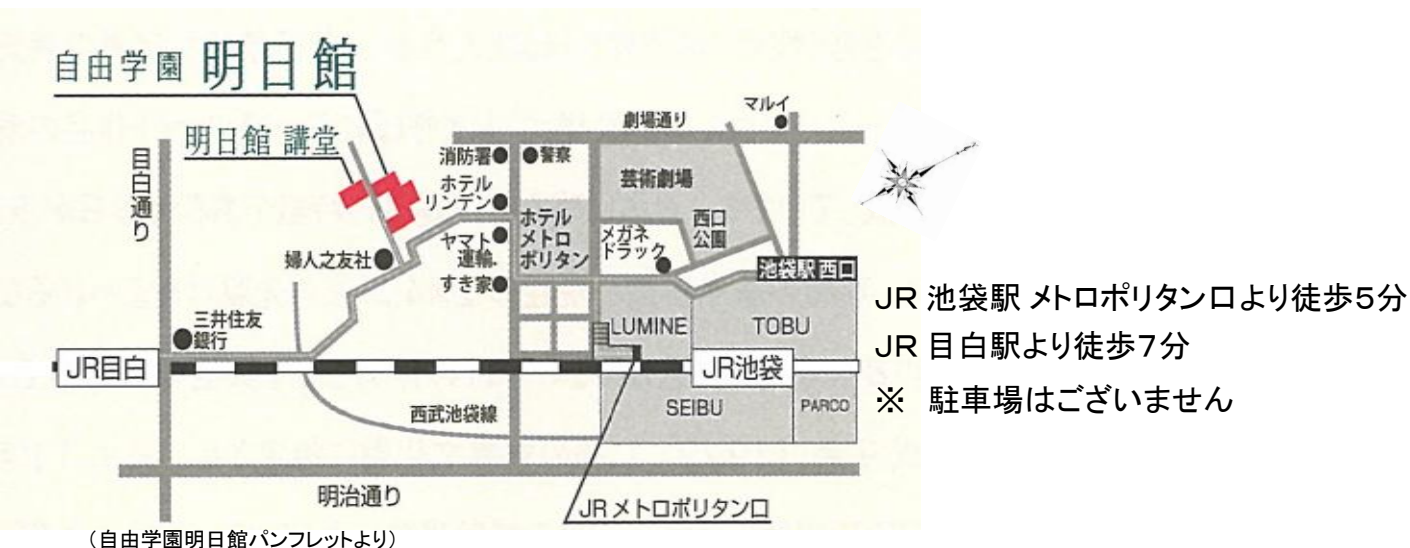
自由学園 明日館

明日館 講堂

目白通り

劇場通り

マルイ

消防署

警察

ホテル リンデン

芸術劇場

ホテル メトロ ポリタン

西口 公園

ヤマト 運輸

メガネ ドラック

池袋駅 西口

婦人之友社

すき家

三井住友 銀行

LUMINE

TOBU

JR目白

JR池袋

SEIBU

PARCO

西武池袋線

明治通り

JR メトロポリタン口

JR 池袋駅 メトロポリタン口より徒歩5分
JR 目白駅より徒歩7分
※ 駐車場はございません

（自由学園明日館パンフレットより）